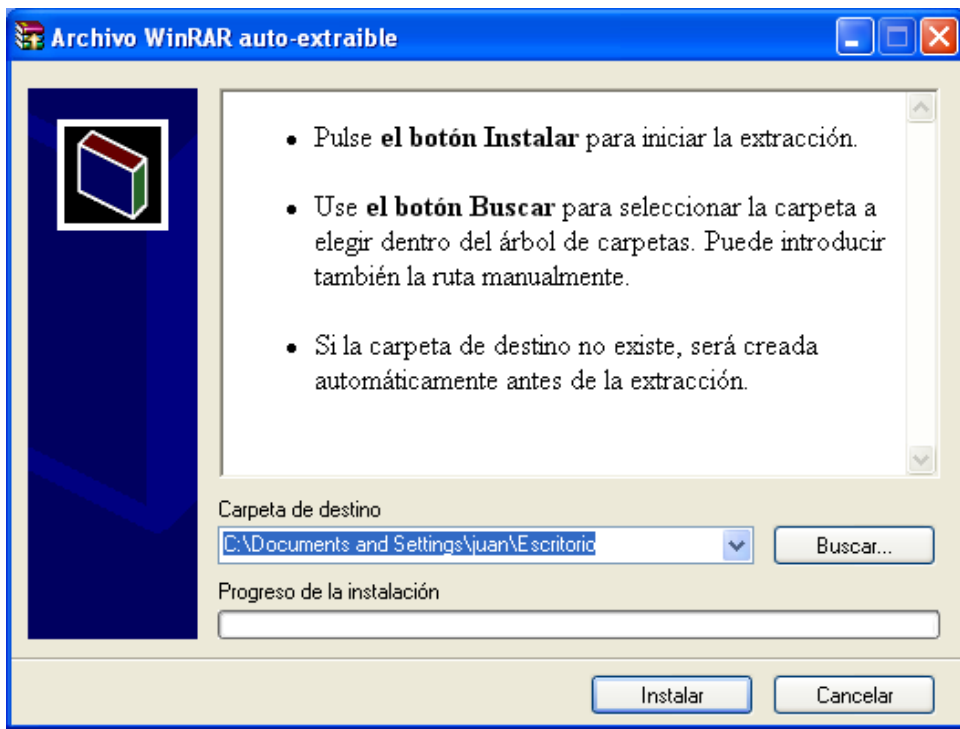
Archivo WinRAR auto-extraible

- Pulse **el botón Instalar** para iniciar la extracción.

- Use **el botón Buscar** para seleccionar la carpeta a elegir dentro del árbol de carpetas. Puede introducir también la ruta manualmente.

- Si la carpeta de destino no existe, será creada automáticamente antes de la extracción.

Carpeta de destino

C:\Documents and Settings\juan\Escritorio

Buscar...

Progreso de la instalación

Instalar

Cancelar